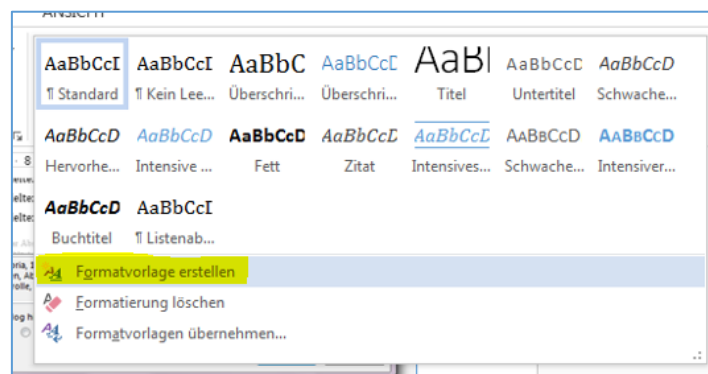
Ansicht

AaBbCcI ¶ Standard
AaBbCcI ¶ Kein Lee...
AaBbC Überschri...
AaBbCcD Überschri...
AaBI Titel
AaBbCcD Untertitel
AaBbCcD Schwache...

AaBbCcD Hervorhe...
AaBbCcD Intensive ...
AaBbCcD Fett
AaBbCcD Zitat
AaBbCcD Intensives...
AaBbCcD Schwache...
AaBbCcD Intensiver...

AaBbCcD Buchtitel
AaBbCcI ¶ Listenab...

Formatvorlage erstellen
Formatierung löschen
Formatvorlagen übernehmen...